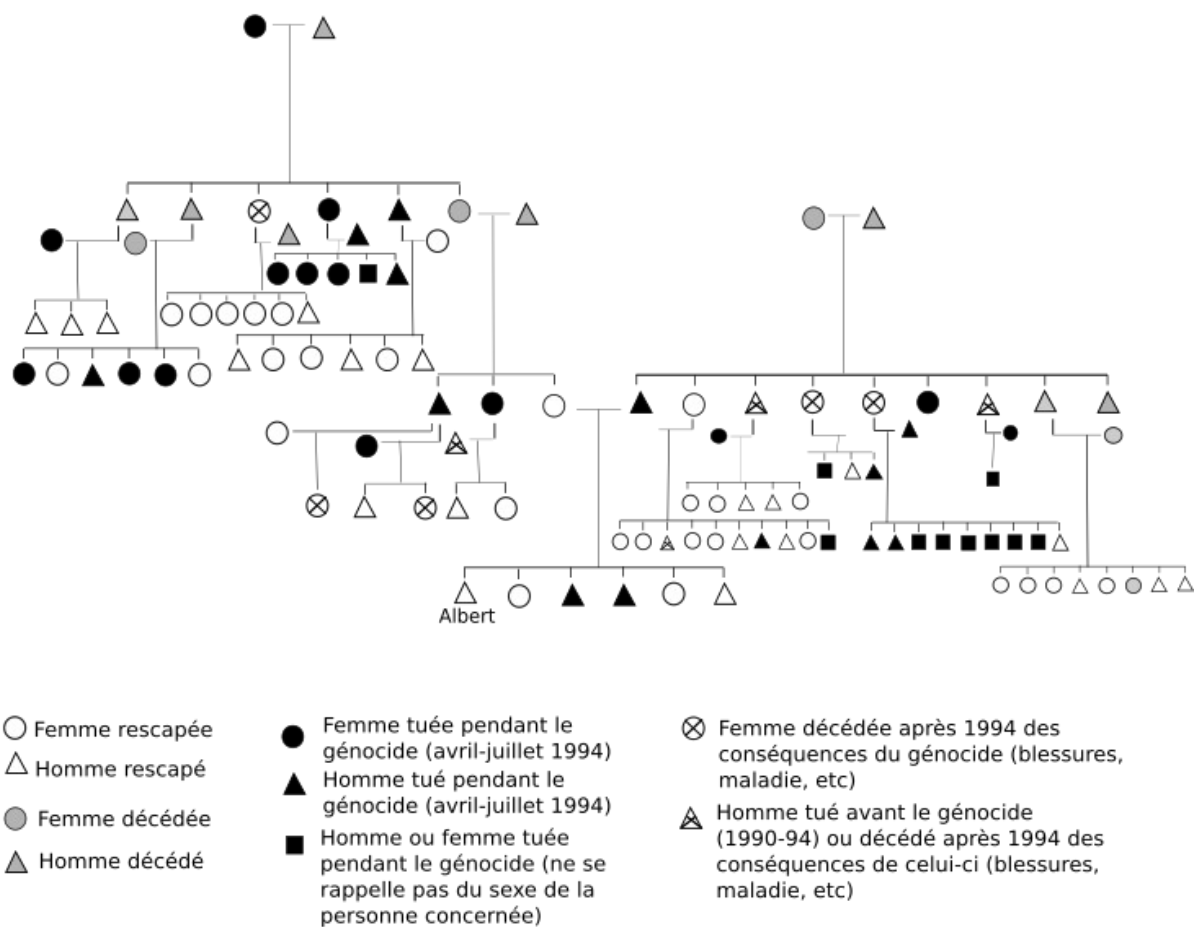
Albert

Femme rescapée

Homme rescapé

Femme décédée

Homme décédé

Femme tuée pendant le génocide (avril-juillet 1994)

Homme tué pendant le génocide (avril-juillet 1994)

Homme ou femme tuée pendant le génocide (ne se rappelle pas du sexe de la personne concernée)

Femme décédée après 1994 des conséquences du génocide (blessures, maladie, etc)

Homme tué avant le génocide (1990-94) ou décédé après 1994 des conséquences de celui-ci (blessures, maladie, etc)